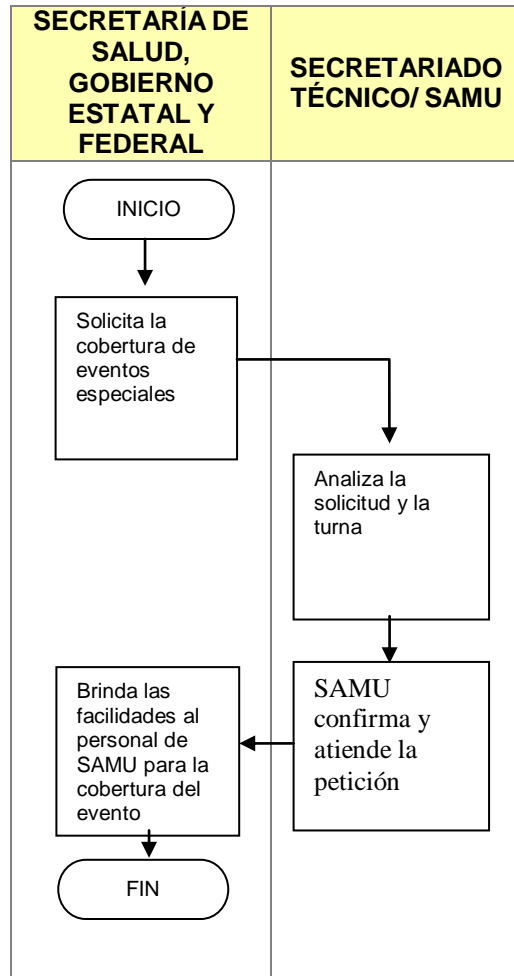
| SECRETARÍA DE SALUD, GOBIERNO ESTATAL Y FEDERAL | SECRETARIADO TÉCNICO/ SAMU |
|---|---|

INICIO

Solicita la cobertura de eventos especiales

Analiza la solicitud y la turna

SAMU confirma y atiende la petición

Brinda las facilidades al personal de SAMU para la cobertura del evento

FIN